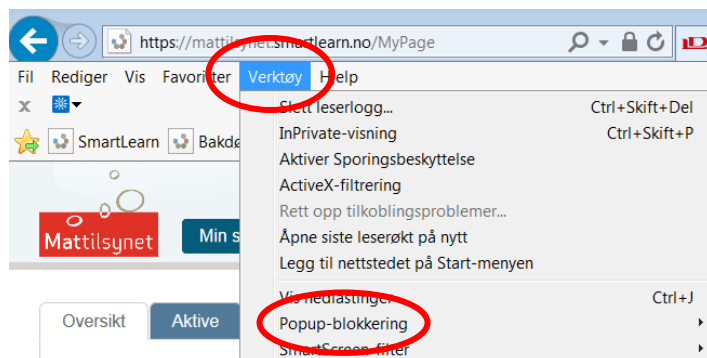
https://mattilsynet.smartlearn.no/MyPage

Fil Rediger Vis Favoritter Verktøy Help

x

SmartLearn Bakdø

Mattilsynet

Min s

Oversikt Aktive

Slett leserlogg... Ctrl+Skift+Del
InPrivate-visning Ctrl+Skift+P
Aktiver Sporingsbeskyttelse
ActiveX-filtrering
Rett opp tilkoblingsproblemer...
Åpne siste leserøkt på nytt
Legg til nettstedet på Start-menyen
Vis nedlastinger Ctrl+J
Popup-blokkering
SmartScreen-filter